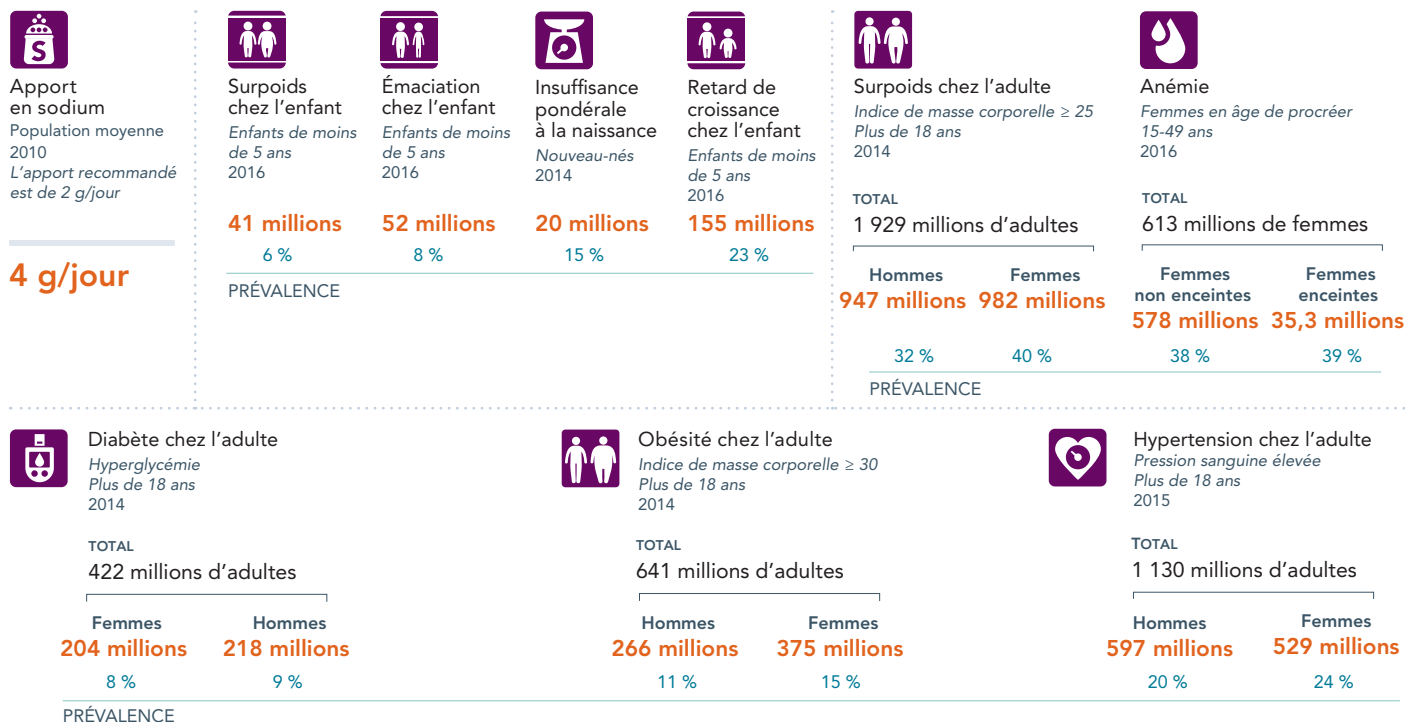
Apport en sodium
Population moyenne
2010
L'apport recommandé est de 2 g/jour

4 g/jour

Surpoids chez l'enfant
Enfants de moins de 5 ans
2016
41 millions
6 %

Émaciation chez l'enfant
Enfants de moins de 5 ans
2016
52 millions
8 %

Insuffisance pondérale à la naissance
Nouveau-nés
2014
20 millions
15 %

Retard de croissance chez l'enfant
Enfants de moins de 5 ans
2016
155 millions
23 %

PRÉVALENCE

Surpoids chez l'adulte
Indice de masse corporelle ≥ 25
Plus de 18 ans
2014

TOTAL
1 929 millions d'adultes

Hommes
947 millions
32 %

Femmes
982 millions
40 %

Anémie
Femmes en âge de procréer
15-49 ans
2016

TOTAL
613 millions de femmes

Femmes non enceintes
578 millions
38 %

Femmes enceintes
35,3 millions
39 %

PRÉVALENCE

Diabète chez l'adulte
Hyperglycémie
Plus de 18 ans
2014

TOTAL
422 millions d'adultes

Femmes
204 millions
8 %

Hommes
218 millions
9 %

Obésité chez l'adulte
Indice de masse corporelle ≥ 30
Plus de 18 ans
2014

TOTAL
641 millions d'adultes

Hommes
266 millions
11 %

Femmes
375 millions
15 %

Hypertension chez l'adulte
Pression sanguine élevée
Plus de 18 ans
2015

TOTAL
1 130 millions d'adultes

Hommes
597 millions
20 %

Femmes
529 millions
24 %

PRÉVALENCE